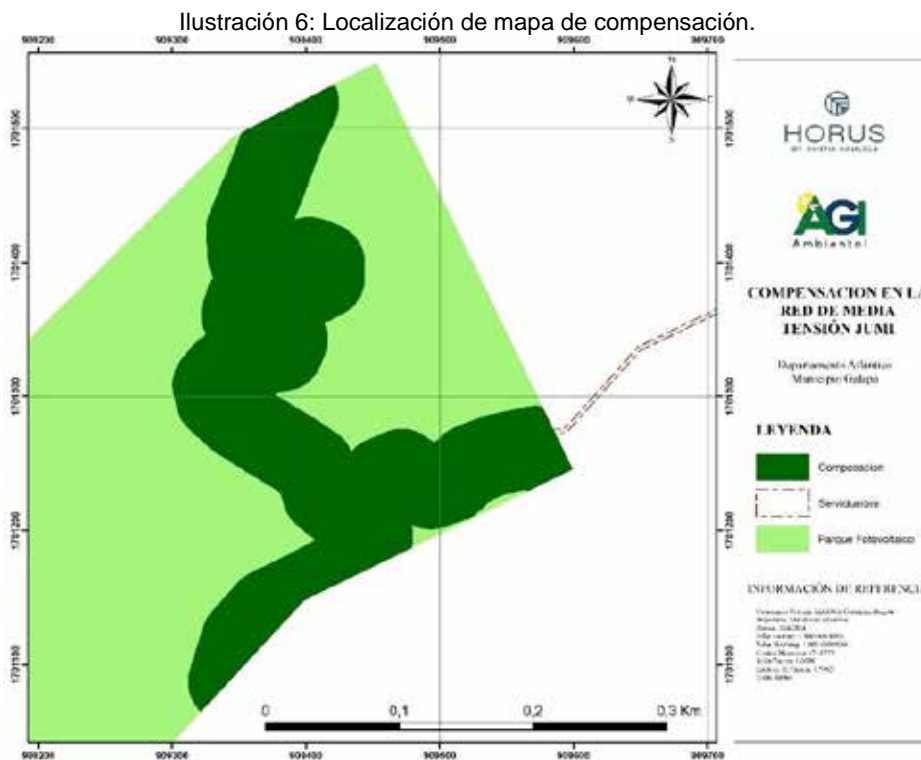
Ilustración 6: Localización de mapa de compensación.

909200 909300 909400 909500 909600 909700

1701500 1701400 1701300 1701200 1701100

N
W E
S

HORUS

AGI
Ambiental

COMPENSACION EN LA RED DE MEDIA TENSIÓN JUMI

Departamento Atlántico
Municipio Galapa

LEYENDA

Compensacion

Servidumbre

Parque Fotovoltaico

INFORMACIÓN DE REFERENCIA

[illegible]

0 0,1 0,2 0,3 Km

909200 909300 909400 909500 909600 909700